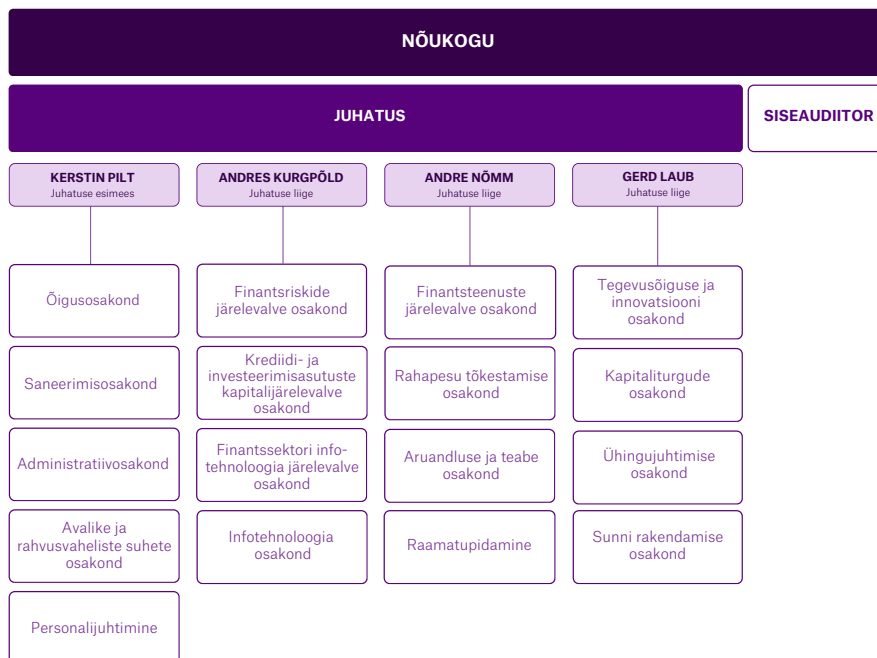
NÕUKOGU

JUHATUS

SISEAUDIITOR

KERSTIN PILT
Juhatuse esimees

Õigusosakond

Saneerimisosakond

Administratiivosakond

Avalike ja rahvusvaheliste suhete osakond

Personalijuhtimine

ANDRES KURGPÕLD
Juhatuse liige

Finantsriskide järelevalve osakond

Krediidi- ja investeerimisasutuste kapitalijärelevalve osakond

Finantssektori infotehnoloogia järelevalve osakond

Infotehnoloogia osakond

ANDRE NÕMM
Juhatuse liige

Finantsteenuste järelevalve osakond

Rahapesu tõkestamise osakond

Aruandluse ja teabe osakond

Raamatupidamine

GERD LAUB
Juhatuse liige

Tegevusõiguse ja innovatsiooni osakond

Kapitaliturgude osakond

Ühingujuhtimise osakond

Sunni rakendamise osakond